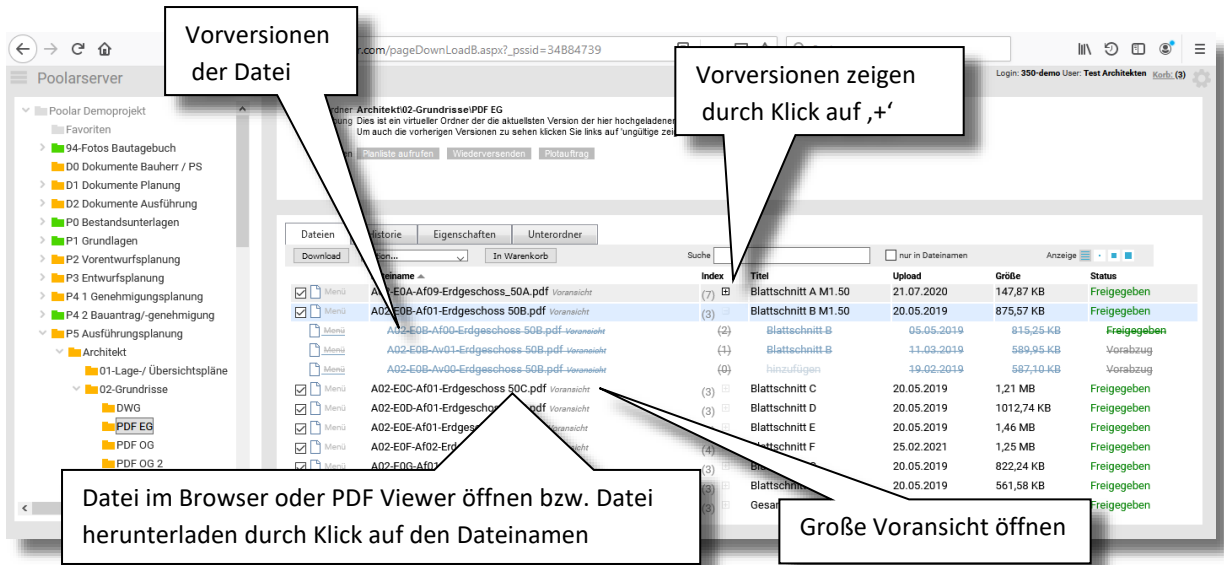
Vorversionen der Datei

Vorversionen zeigen durch Klick auf ‚+'

r.com/pageDownLoadB.aspx?_pssid=34884739

Poolarserver

Login: 350-demo User: Test Architekten Korb: (3)

Poolar Demoprojekt
Favoriten
94-Fotos Bautagebuch
D0 Dokumente Bauherr / PS
D1 Dokumente Planung
D2 Dokumente Ausführung
P0 Bestandsunterlagen
P1 Grundlagen
P2 Vorentwurfsplanung
P3 Entwurfsplanung
P4 1 Genehmigungsplanung
P4 2 Bauantrag/-genehmigung
P5 Ausführungsplanung
Architekt
01-Lage-/ Übersichtspläne
02-Grundrisse
DWG
PDF EG
PDF OG
PDF OG 2

Ordner Architekt\02-Grundrisse\PDF EG
Dies ist ein virtueller Ordner der die aktuellsten Version der hier hochgeladenen
Um auch die vorherigen Versionen zu sehen klicken Sie links auf 'ungültige zei

Planliste aufrufen Wiederversenden Plotauftrag

Dateien Historie Eigenschaften Unterordner

Download In Warenkorb Suche nur in Dateinamen Anzeige

| | Dateiname | Index | Titel | Upload | Größe | Status |
|---|---|---|---|---|---|---|
| Menü | A02-E0A-Af09-Erdgeschoss_50A.pdf Voransicht | (7) ⊞ | Blattschnitt A M1.50 | 21.07.2020 | 147,87 KB | Freigegeben |
| Menü | A02-E0B-Af01-Erdgeschoss 50B.pdf Voransicht | (3) | Blattschnitt B M1.50 | 20.05.2019 | 875,57 KB | Freigegeben |
| Menü | A02-E0B-Af00-Erdgeschoss 50B.pdf Voransicht | (2) | Blattschnitt B | 05.05.2019 | 815,25 KB | Freigegeben |
| Menü | A02-E0B-Av01-Erdgeschoss 50B.pdf Voransicht | (1) | Blattschnitt B | 11.03.2019 | 589,95 KB | Vorabzug |
| Menü | A02-E0B-Av00-Erdgeschoss 50B.pdf Voransicht | (0) | hinzufügen | 19.02.2019 | 587,10 KB | Vorabzug |
| Menü | A02-E0C-Af01-Erdgeschoss 50C.pdf Voransicht | (3) | Blattschnitt C | 20.05.2019 | 1,21 MB | Freigegeben |
| Menü | A02-E0D-Af01-Erdgeschoss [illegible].pdf Voransicht | (3) | Blattschnitt D | 20.05.2019 | 1012,74 KB | Freigegeben |
| Menü | A02-E0E-Af01-Erdges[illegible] | (3) | Blattschnitt E | 20.05.2019 | 1,46 MB | Freigegeben |
| Menü | A02-E0F-Af02-Erd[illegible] | (4) | Blattschnitt F | 25.02.2021 | 1,25 MB | Freigegeben |
| Menü | A02-E0G-Af01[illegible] | | Bl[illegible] | 20.05.2019 | 822,24 KB | Freigegeben |
| | | | Blattschnit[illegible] | 20.05.2019 | 561,58 KB | Freigegeben |
| | | | Gesa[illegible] | | | Freigegeben |

Datei im Browser oder PDF Viewer öffnen bzw. Datei herunterladen durch Klick auf den Dateinamen

Große Voransicht öffnen